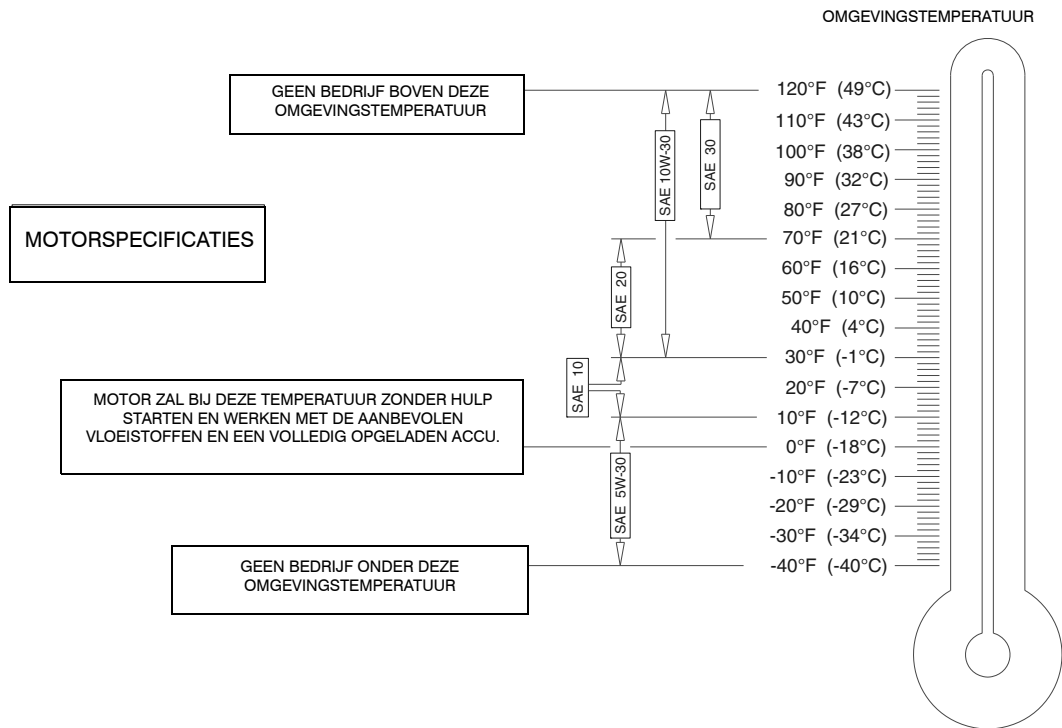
OMGEVINGSTEMPERATUUR

GEEN BEDRIJF BOVEN DEZE OMGEVINGSTEMPERATUUR

MOTORSPECIFICATIES

MOTOR ZAL BIJ DEZE TEMPERATUUR ZONDER HULP STARTEN EN WERKEN MET DE AANBEVOLEN VLOEISTOFFEN EN EEN VOLLEDIG OPGELADEN ACCU.

GEEN BEDRIJF ONDER DEZE OMGEVINGSTEMPERATUUR

SAE 10W-30

SAE 30

SAE 20

SAE 10

SAE 5W-30

120°F (49°C)
110°F (43°C)
100°F (38°C)
90°F (32°C)
80°F (27°C)
70°F (21°C)
60°F (16°C)
50°F (10°C)
40°F (4°C)
30°F (-1°C)
20°F (-7°C)
10°F (-12°C)
0°F (-18°C)
-10°F (-23°C)
-20°F (-29°C)
-30°F (-34°C)
-40°F (-40°C)